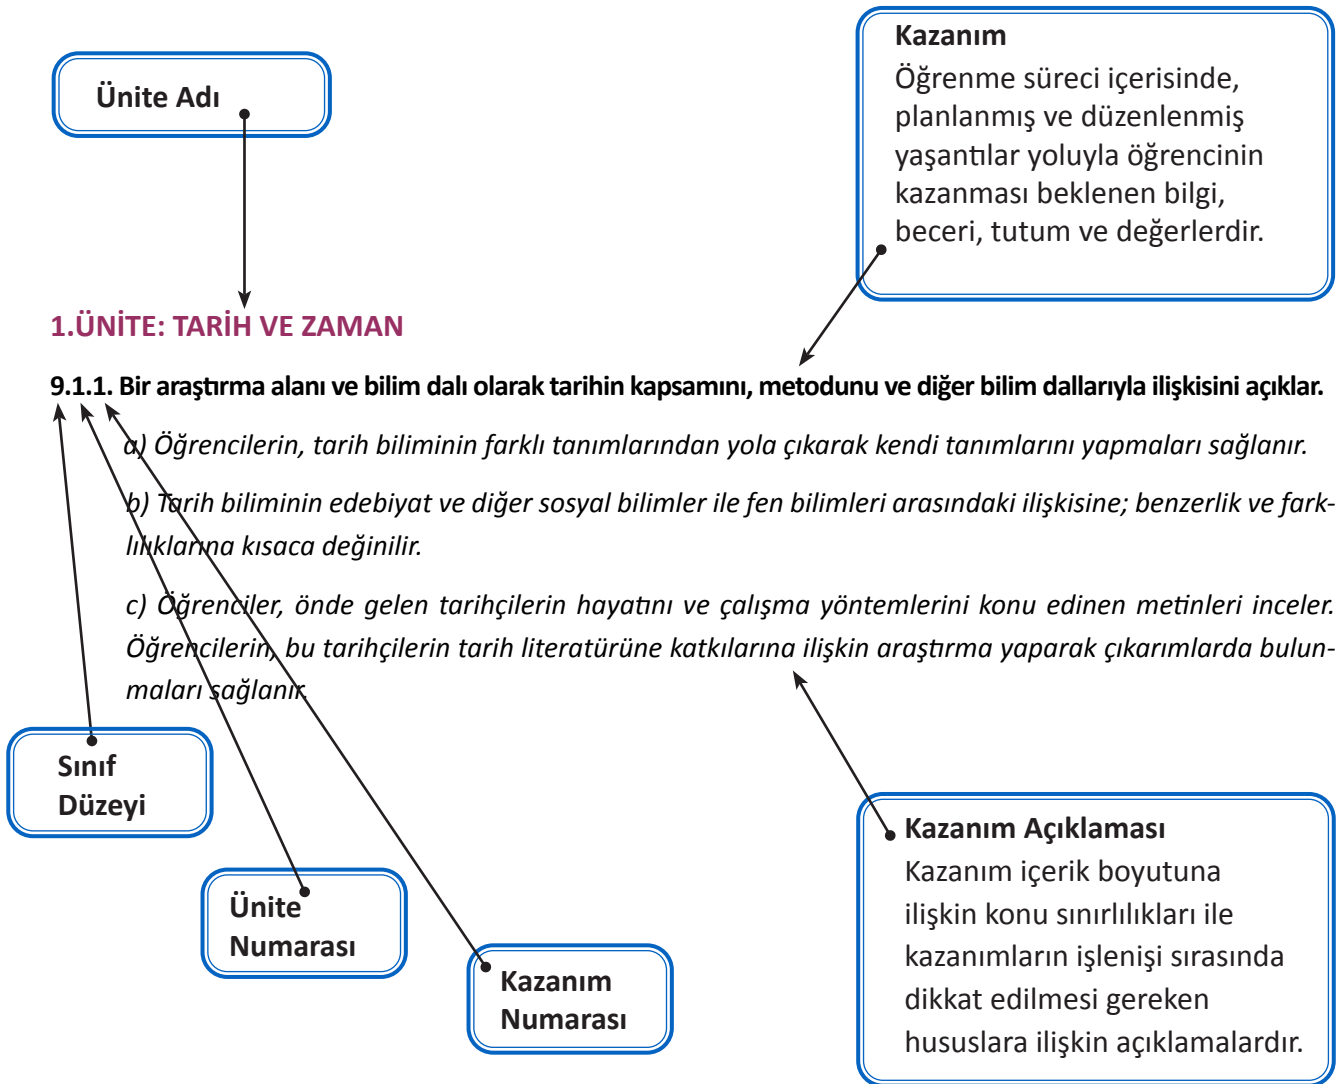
Ünite Adı

Kazanım
Öğrenme süreci içerisinde, planlanmış ve düzenlenmiş yaşantılar yoluyla öğrencinin kazanması beklenen bilgi, beceri, tutum ve değerlerdir.

1.ÜNİTE: TARİH VE ZAMAN

9.1.1. Bir araştırma alanı ve bilim dalı olarak tarihin kapsamını, metodunu ve diğer bilim dallarıyla ilişkisini açıklar.

a) Öğrencilerin, tarih biliminin farklı tanımlarından yola çıkarak kendi tanımlarını yapmaları sağlanır.

b) Tarih biliminin edebiyat ve diğer sosyal bilimler ile fen bilimleri arasındaki ilişkisine; benzerlik ve farklılıklarına kısaca değinilir.

c) Öğrenciler, önde gelen tarihçilerin hayatını ve çalışma yöntemlerini konu edinen metinleri inceler. Öğrencilerin, bu tarihçilerin tarih literatürüne katkılarına ilişkin araştırma yaparak çıkarımlarda bulunmaları sağlanır.

Sınıf Düzeyi

Ünite Numarası

Kazanım Numarası

Kazanım Açıklaması
Kazanım içerik boyutuna ilişkin konu sınırlılıkları ile kazanımların işlenişi sırasında dikkat edilmesi gereken hususlara ilişkin açıklamalardır.